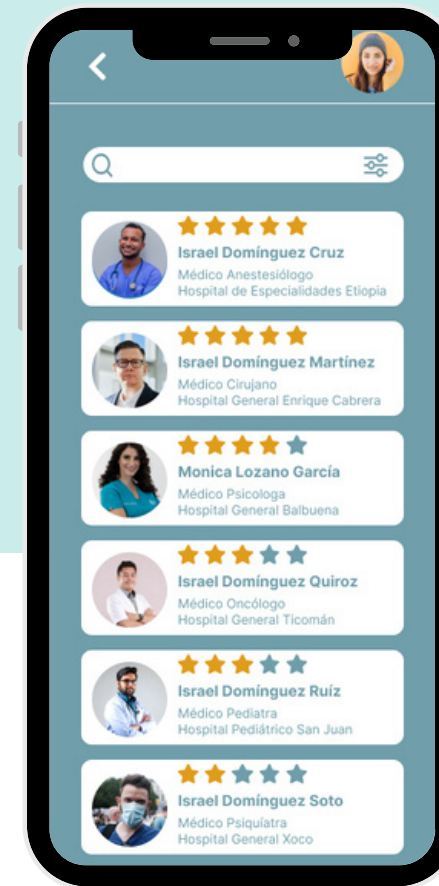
Israel Domínguez Cruz
Médico Anestesiólogo
Hospital de Especialidades Etiopia

Israel Domínguez Martínez
Médico Cirujano
Hospital General Enrique Cabrera

Monica Lozano García
Médico Psicologa
Hospital General Balbuena

Israel Domínguez Quiroz
Médico Oncólogo
Hospital General Ticomán

Israel Domínguez Ruíz
Médico Pediatra
Hospital Pediátrico San Juan

Israel Domínguez Soto
Médico Psiquíatra
Hospital General Xoco